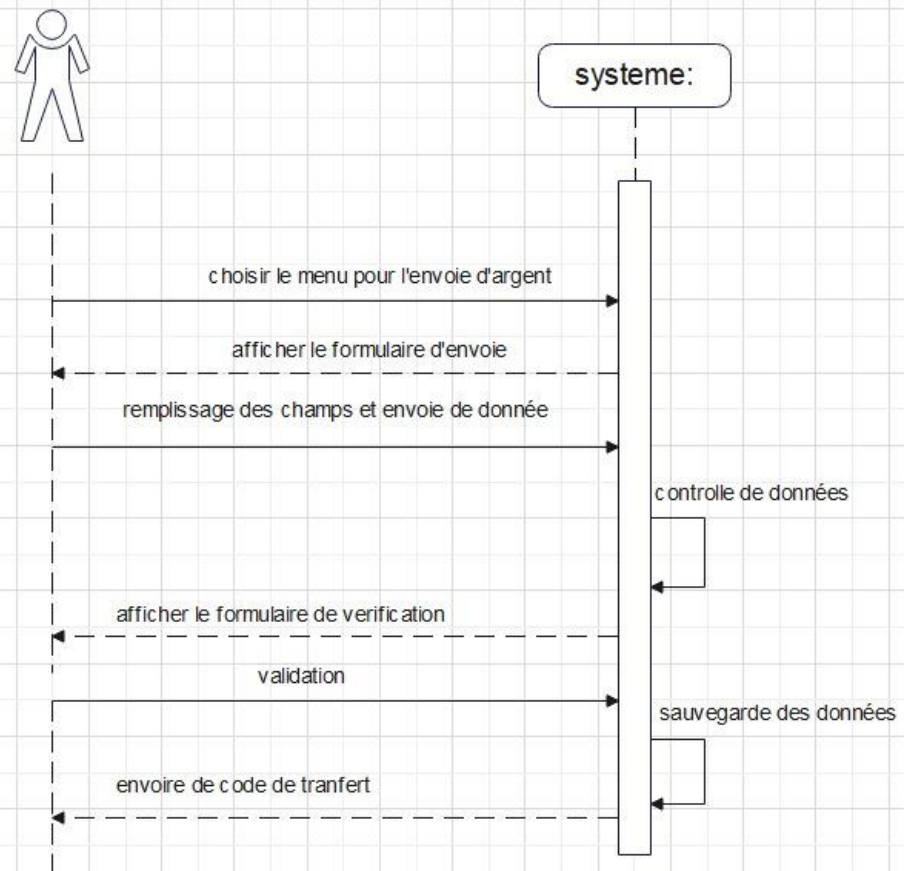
systeme:

choisir le menu pour l'envoie d'argent

afficher le formulaire d'envoie

remplissage des champs et envoie de donnée

controlle de données

afficher le formulaire de verification

validation

sauvegarde des données

envoire de code de tranfert